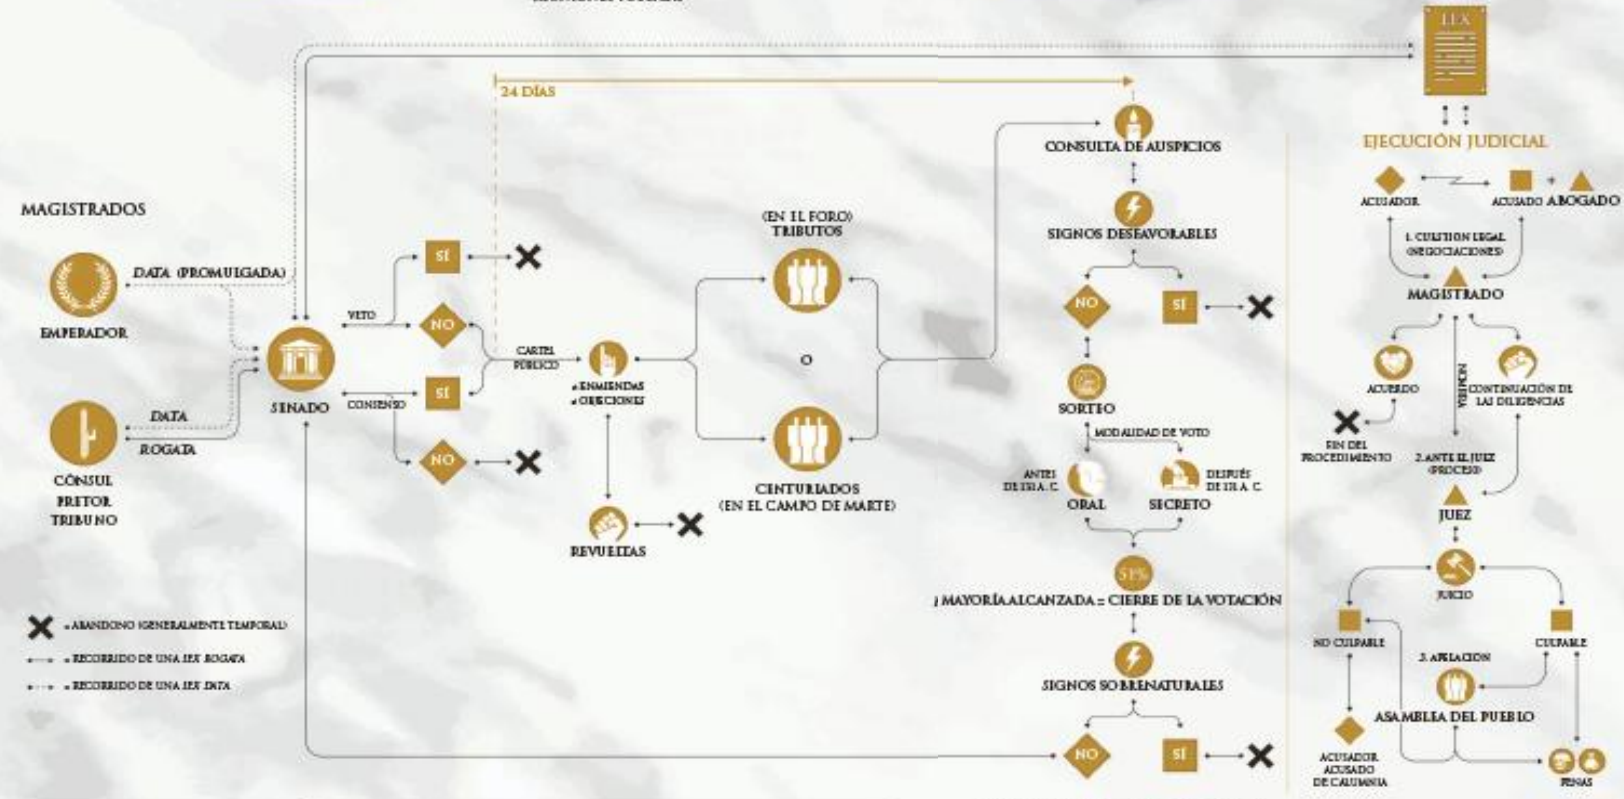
LEX

24 DÍAS

MAGISTRADOS

DATA (PROMULGADA)

EMPERADOR

DATA

ROGATA

CÓNSUL
PRETOR
TRIBUNO

SENADO

VETO

CONSENSO

SÍ

NO

SÍ

NO

CARTEL PÚBLICO

+ ENMIENDAS
+ OBJECIONES

REVUELTAS

(EN EL FORO)
TRIBUTOS

O

CENTURIADOS
(EN EL CAMPO DE MARTE)

CONSULTA DE AUSPICIOS

SIGNOS DESFAVORABLES

NO

SÍ

SORTEO

MODALIDAD DE VOTO

ANTES DE 139 A. C.

ORAL

SECRETO

DESPUÉS DE 139 A. C.

51%

¡MAYORÍA ALCANZADA = CIERRE DE LA VOTACIÓN

SIGNOS SOBRENATURALES

NO

SÍ

EJECUCIÓN JUDICIAL

ACUSADOR

ACUSADO ABOGADO

1. CUESTIÓN LEGAL (NEGOCIACIONES)

MAGISTRADO

ACUERDO

FIN DEL PROCEDIMIENTO

RESPUESTA

CONTINUACIÓN DE LAS DILIGENCIAS

2. ANTE EL JUEZ (PROCESO)

JUEZ

JUICIO

NO CULPABLE

CULPABLE

3. APELACIÓN

ASAMBLEA DEL PUEBLO

ACUSADOR ACUSADO DE CALUMNIA

PENAS

= ABANDONO (GENERALMENTE TEMPORAL)

= RECORRIDO DE UNA LEX ROGATA

= RECORRIDO DE UNA LEX DATA